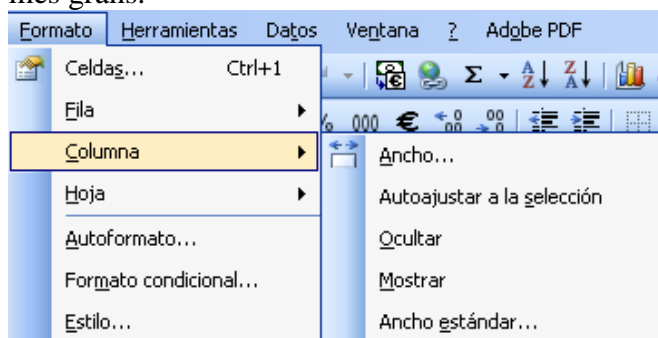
més grans.

Formato Herramientas Datos Ventana ? Adobe PDF

Celdas... Ctrl+1
Fila
Columna
Hoja
Autoformato...
Formato condicional...
Estilo...

Ancho...
Autoajustar a la selección
Ocultar
Mostrar
Ancho estándar...